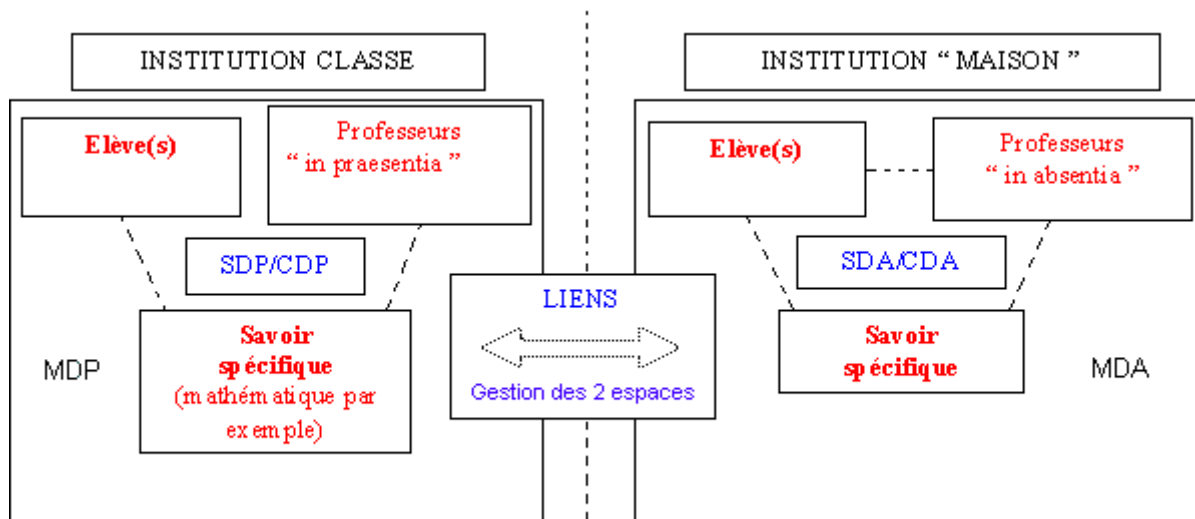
INSTITUTION CLASSE

Elève(s)

Professeurs
" in praesentia "

SDP/CDP

Savoir spécifique
(mathématique par exemple)

MDP

LIENS

Gestion des 2 espaces

INSTITUTION " MAISON "

Elève(s)

Professeurs
" in absentia "

SDA/CDA

Savoir spécifique

MDA